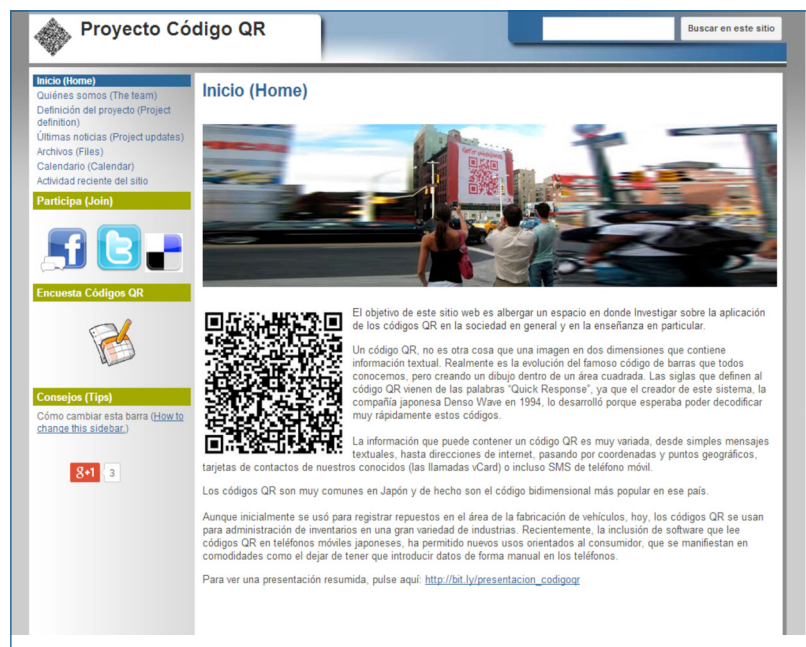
Proyecto Código QR

Buscar en este sitio

Inicio (Home)
Quiénes somos (The team)
Definición del proyecto (Project definition)
Últimas noticias (Project updates)
Archivos (Files)
Calendario (Calendar)
Actividad reciente del sitio

Participa (Join)

Encuesta Códigos QR

Consejos (Tips)

Cómo cambiar esta barra (How to change this sidebar.)

+1 3

Inicio (Home)

El objetivo de este sitio web es albergar un espacio en donde Investigar sobre la aplicación de los códigos QR en la sociedad en general y en la enseñanza en particular.

Un código QR, no es otra cosa que una imagen en dos dimensiones que contiene información textual. Realmente es la evolución del famoso código de barras que todos conocemos, pero creando un dibujo dentro de un área cuadrada. Las siglas que definen al código QR vienen de las palabras "Quick Response", ya que el creador de este sistema, la compañía japonesa Denso Wave en 1994, lo desarrolló porque esperaba poder decodificar muy rápidamente estos códigos.

La información que puede contener un código QR es muy variada, desde simples mensajes textuales, hasta direcciones de internet, pasando por coordenadas y puntos geográficos, tarjetas de contactos de nuestros conocidos (las llamadas vCard) o incluso SMS de teléfono móvil.

Los códigos QR son muy comunes en Japón y de hecho son el código bidimensional más popular en ese país.

Aunque inicialmente se usó para registrar repuestos en el área de la fabricación de vehículos, hoy, los códigos QR se usan para administración de inventarios en una gran variedad de industrias. Recientemente, la inclusión de software que lee códigos QR en teléfonos móviles japoneses, ha permitido nuevos usos orientados al consumidor, que se manifiestan en comodidades como el dejar de tener que introducir datos de forma manual en los teléfonos.

Para ver una presentación resumida, pulse aquí: http://bit.ly/presentacion_codigoqr